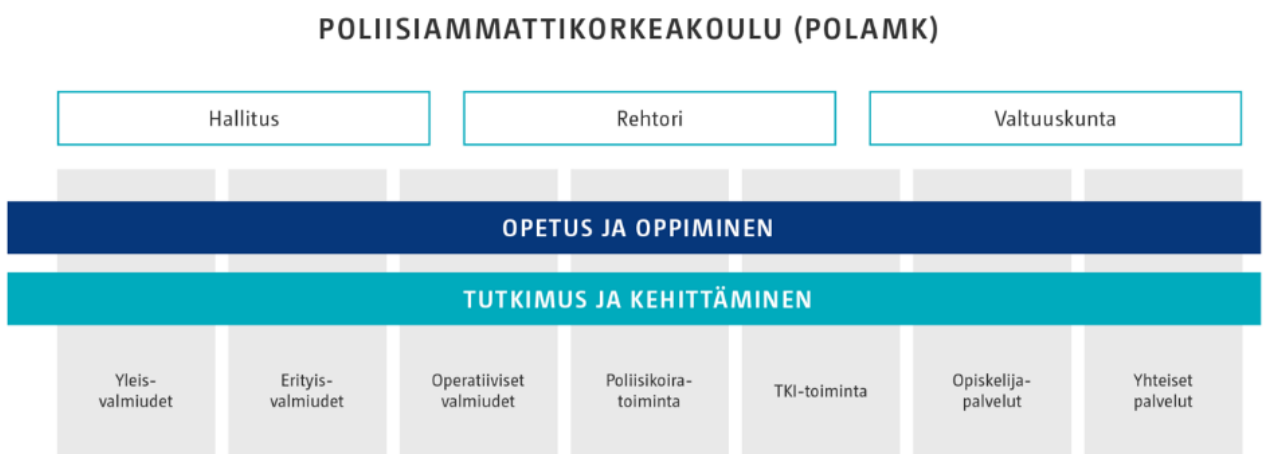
POLIISIAMMATTIKORKEAKOULU (POLAMK)

Hallitus

Rehtori

Valtuuskunta

OPETUS JA OPPIMINEN

TUTKIMUS JA KEHITTÄMINEN

Yleisvalmiudet

Erityisvalmiudet

Operatiiviset valmiudet

Poliisikoiratoiminta

TKI-toiminta

Opiskelijapalvelut

Yhteiset palvelut